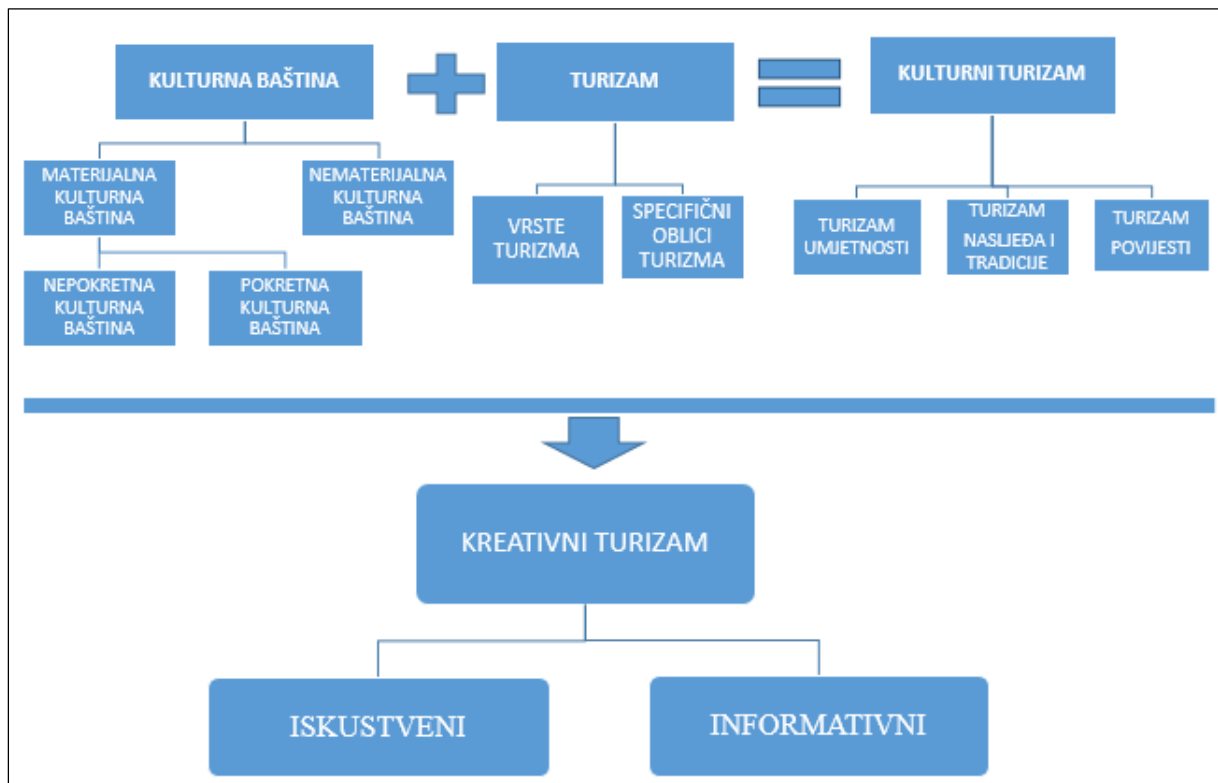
KULTURNA BAŠTINA

TURIZAM

KULTURNI TURIZAM

MATERIJALNA KULTURNA BAŠTINA

NEMATERIJALNA KULTURNA BAŠTINA

NEPOKRETNA KULTURNA BAŠTINA

POKRETNA KULTURNA BAŠTINA

VRSTE TURIZMA

SPECIFIČNI OBLICI TURIZMA

TURIZAM UMJETNOSTI

TURIZAM NASLIJEĐA I TRADICIJE

TURIZAM POVIJESTI

KREATIVNI TURIZAM

ISKUSTVENI

INFORMATIVNI